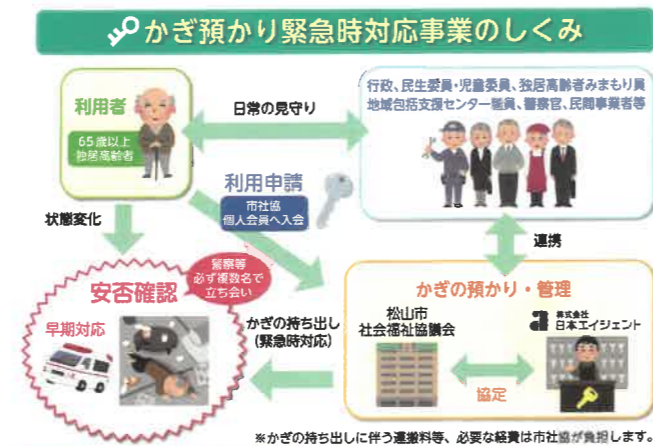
かぎ預かり緊急時対応事業のしくみ

利用者

65歳以上
独居高齢者

日常の見守り

行政、民生委員・児童委員、独居高齢者みまもり員
地域包括支援センター職員、警察官、民間事業者等

利用申請

市社協
個人会員へ入会

状態変化

連携

警察等
必ず複数名で
立ち会い

安否確認

早期対応

かぎの持ち出し
(緊急時対応)

かぎの預かり・管理

松山市
社会福祉協議会

株式会社
日本エイジェント

協定

※かぎの持ち出しに伴う運搬料等、必要な経費は市社協が負担します。